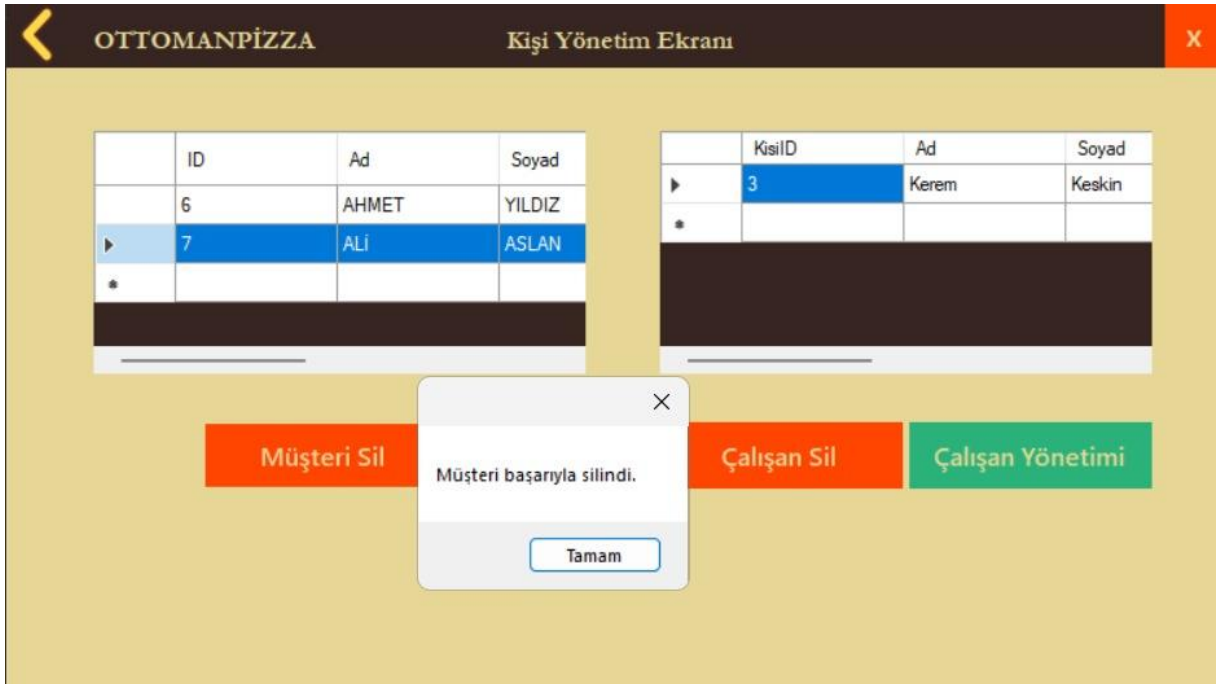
OTTOMANPİZZA

Kişi Yönetim Ekranı

X

| | ID | Ad | Soyad |
|---|---|---|---|
| | 6 | AHMET | YILDIZ |
| ▸ | 7 | ALİ | ASLAN |
| * | | | |

| | KisiID | Ad | Soyad |
|---|---|---|---|
| ▸ | 3 | Kerem | Keskin |
| * | | | |

Müşteri Sil

Çalışan Sil

Çalışan Yönetimi

Müşteri başarıyla silindi.

Tamam